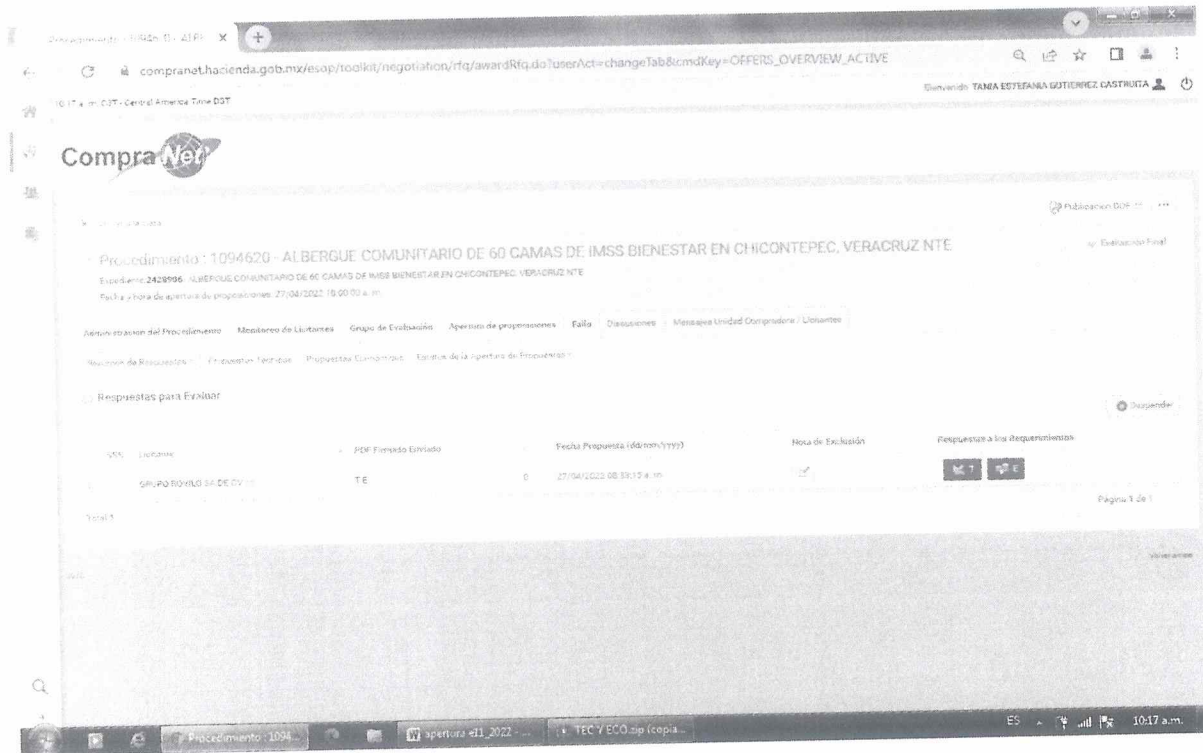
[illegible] - 1094620 - ALBE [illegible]

compranet.hacienda.gob.mx/esop/toolkit/negotiation/rfq/awardRfq.do?userAct=changeTab&cmdKey=OFFERS_OVERVIEW_ACTIVE

10:17 a.m. CDT - Central America Time CDT

Bienvenido: TANIA ESTEFANIA GUTIERREZ CASTRUITA

CompraNet

Publicación DOF

Procedimiento : 1094620 - ALBERGUE COMUNITARIO DE 60 CAMAS DE IMSS BIENESTAR EN CHICONTEPEC, VERACRUZ NTE

Evaluación Final

Expediente 2428996 - ALBERGUE COMUNITARIO DE 60 CAMAS DE IMSS BIENESTAR EN CHICONTEPEC, VERACRUZ NTE

Fecha y hora de apertura de proposiciones: 27/04/2022 10:00:00 a. m.

Administración del Procedimiento | Monitoreo de Licitantes | Grupo de Evaluación | Apertura de proposiciones | Fallo | Discusiones | Mensajes Unidad Compradora / Licitantes

Recepción de Respuestas | Propuestas Técnicas | Propuestas Económicas | Fecha de la Apertura de Propuestas

Respuestas para Evaluar

Suspender

| SSS | Licitante | PDF Firmado Enviado | | Fecha Propuesta (dd/mm/yyyy) | Nota de Exclusión | Respuestas a los Requerimientos |
|---|---|---|---|---|---|---|
| | GRUPO ROXILO SA DE CV | T E | 0 | 27/04/2022 08:33:13 a. m. | | T E |

Total 1

Página 1 de 1

Procedimiento : 1094...

apertura e11_2022 - ...

TEC Y ECO.zip (copia...

ES

10:17 a.m.